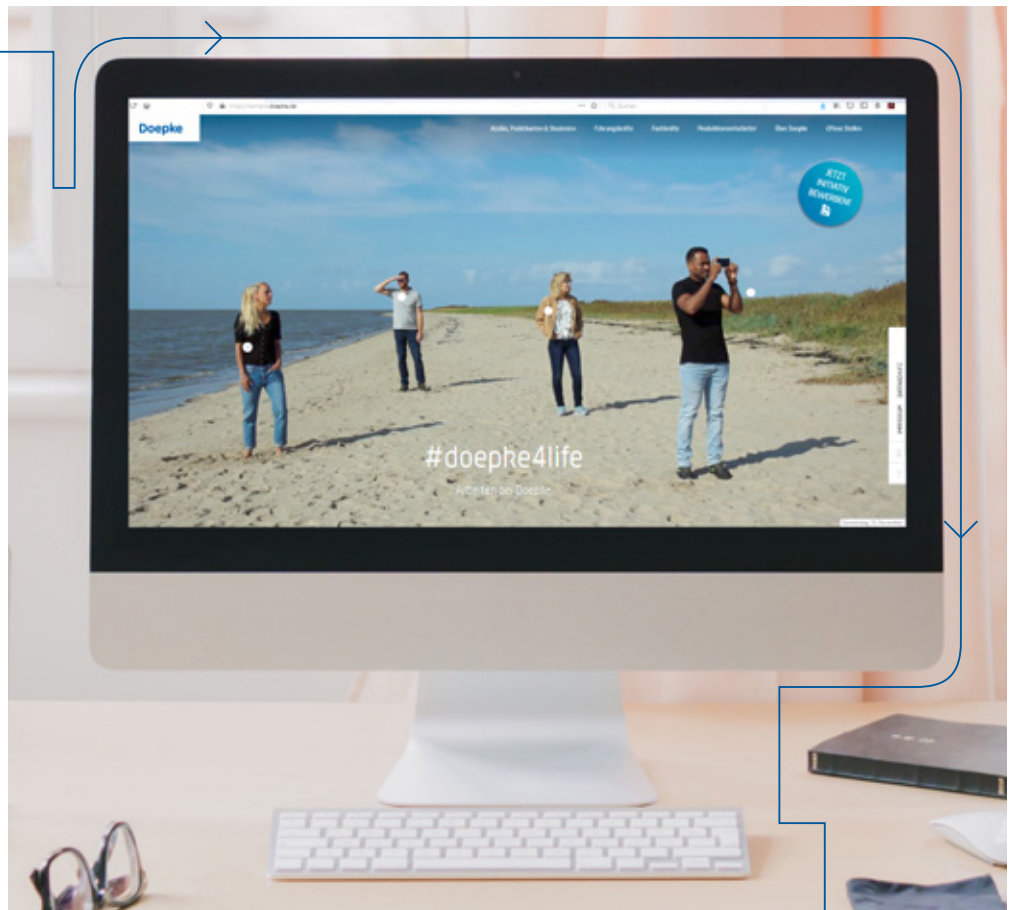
https://karriere.doepke.de

Suchen

Doepke

Azubis, Praktikanten & Studenten

Führungskräfte

Fachkräfte

Produktionsmitarbeiter

Über Doepke

Offene Stellen

JETZT INITIATIV BEWERBEN!

#doepke4life

Arbeiten bei Doepke

Impressum

Datenschutz